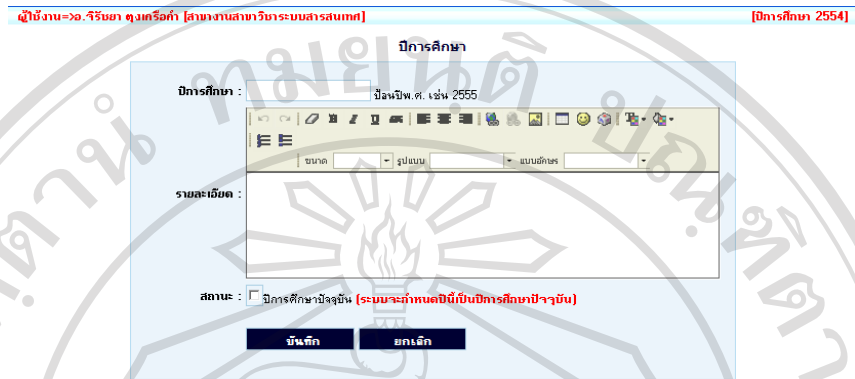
ผู้ใช้งาน=>อ.จิรัชยา ตุงเครือคำ [สาขางานสาขาวิชาระบบสารสนเทศ]

[ปีการศึกษา 2554]

ปีการศึกษา

ปีการศึกษา : ป้อนปีพ.ศ. เช่น 2555

ขนาด รูปแบบ แบบอักษร

รายละเอียด :

สถานะ : ปีการศึกษาปัจจุบัน (ระบบจะกำหนดปีนี้เป็นปีการศึกษาปัจจุบัน)

บันทึก ยกเลิก